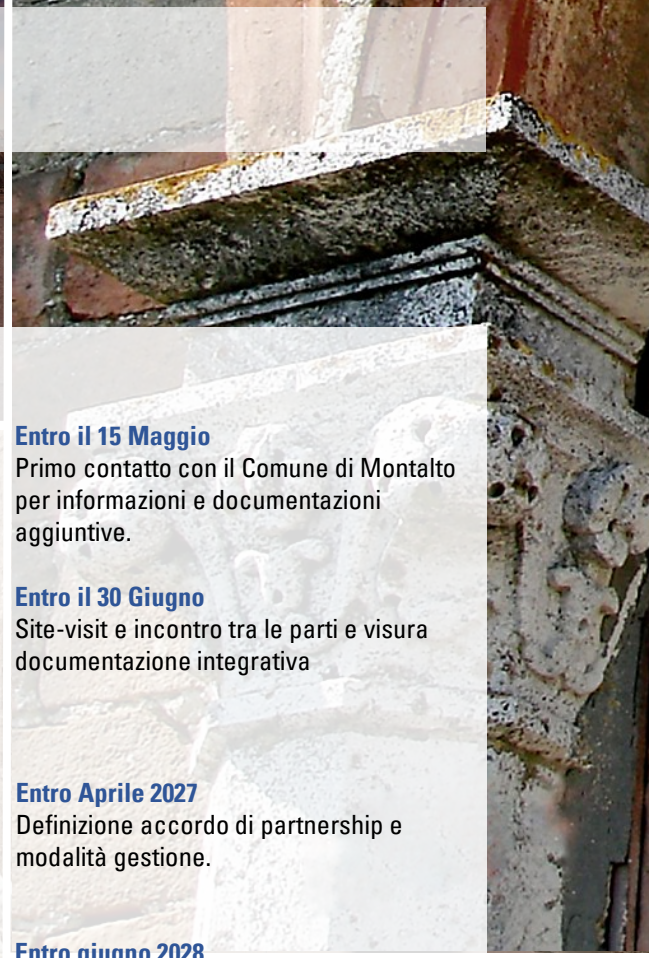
Entro il 15 Maggio
Primo contatto con il Comune di Montalto per informazioni e documentazioni aggiuntive.

Entro il 30 Giugno
Site-visit e incontro tra le parti e visura documentazione integrativa

Entro Aprile 2027
Definizione accordo di partnership e modalità gestione.

Entro giugno 2028